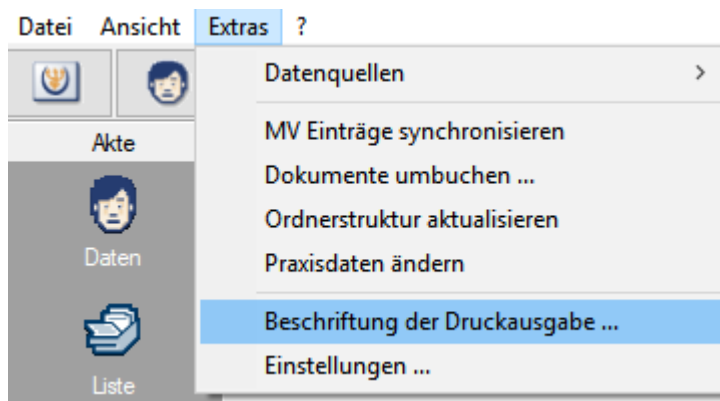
Datei Ansicht Extras ?

Akte

Daten

Liste

Datenquellen >

MV Einträge synchronisieren

Dokumente umbuchen ...

Ordnerstruktur aktualisieren

Praxisdaten ändern

Beschriftung der Druckausgabe ...

Einstellungen ...